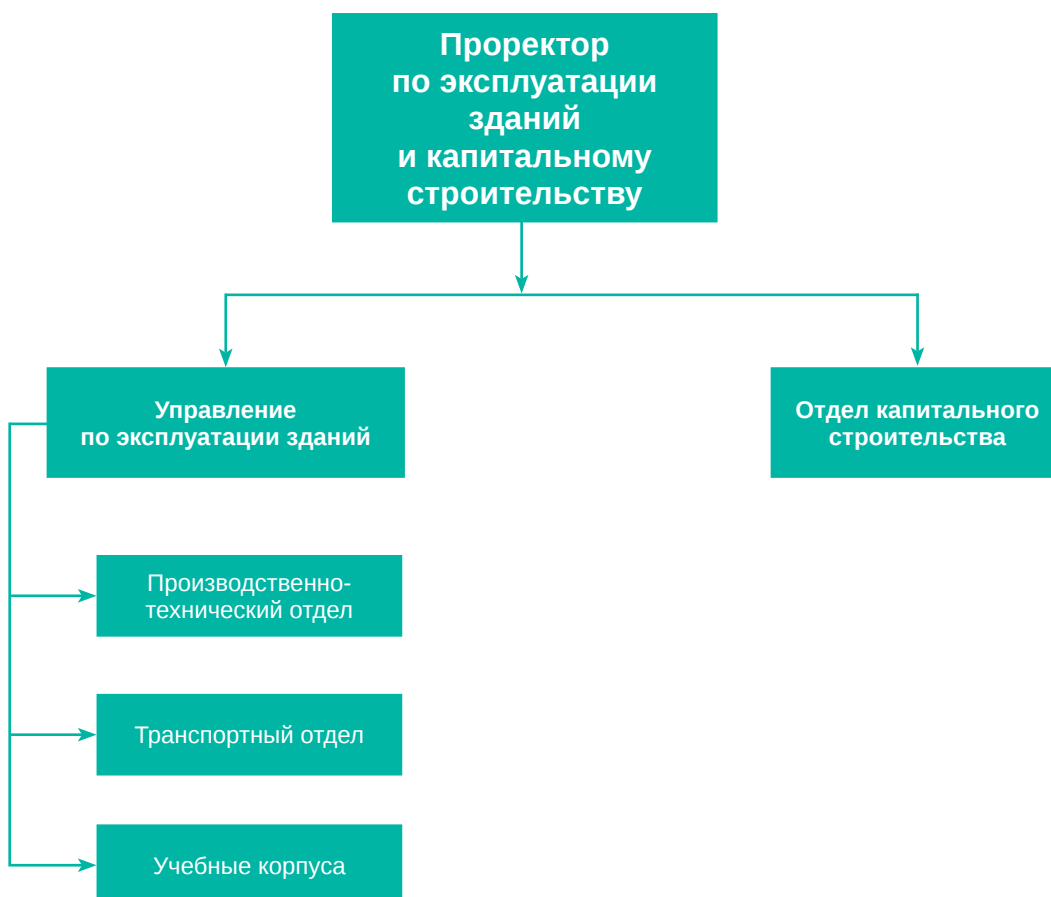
Проректор по эксплуатации зданий и капитальному строительству

Управление по эксплуатации зданий

Отдел капитального строительства

Производственно-технический отдел

Транспортный отдел

Учебные корпуса